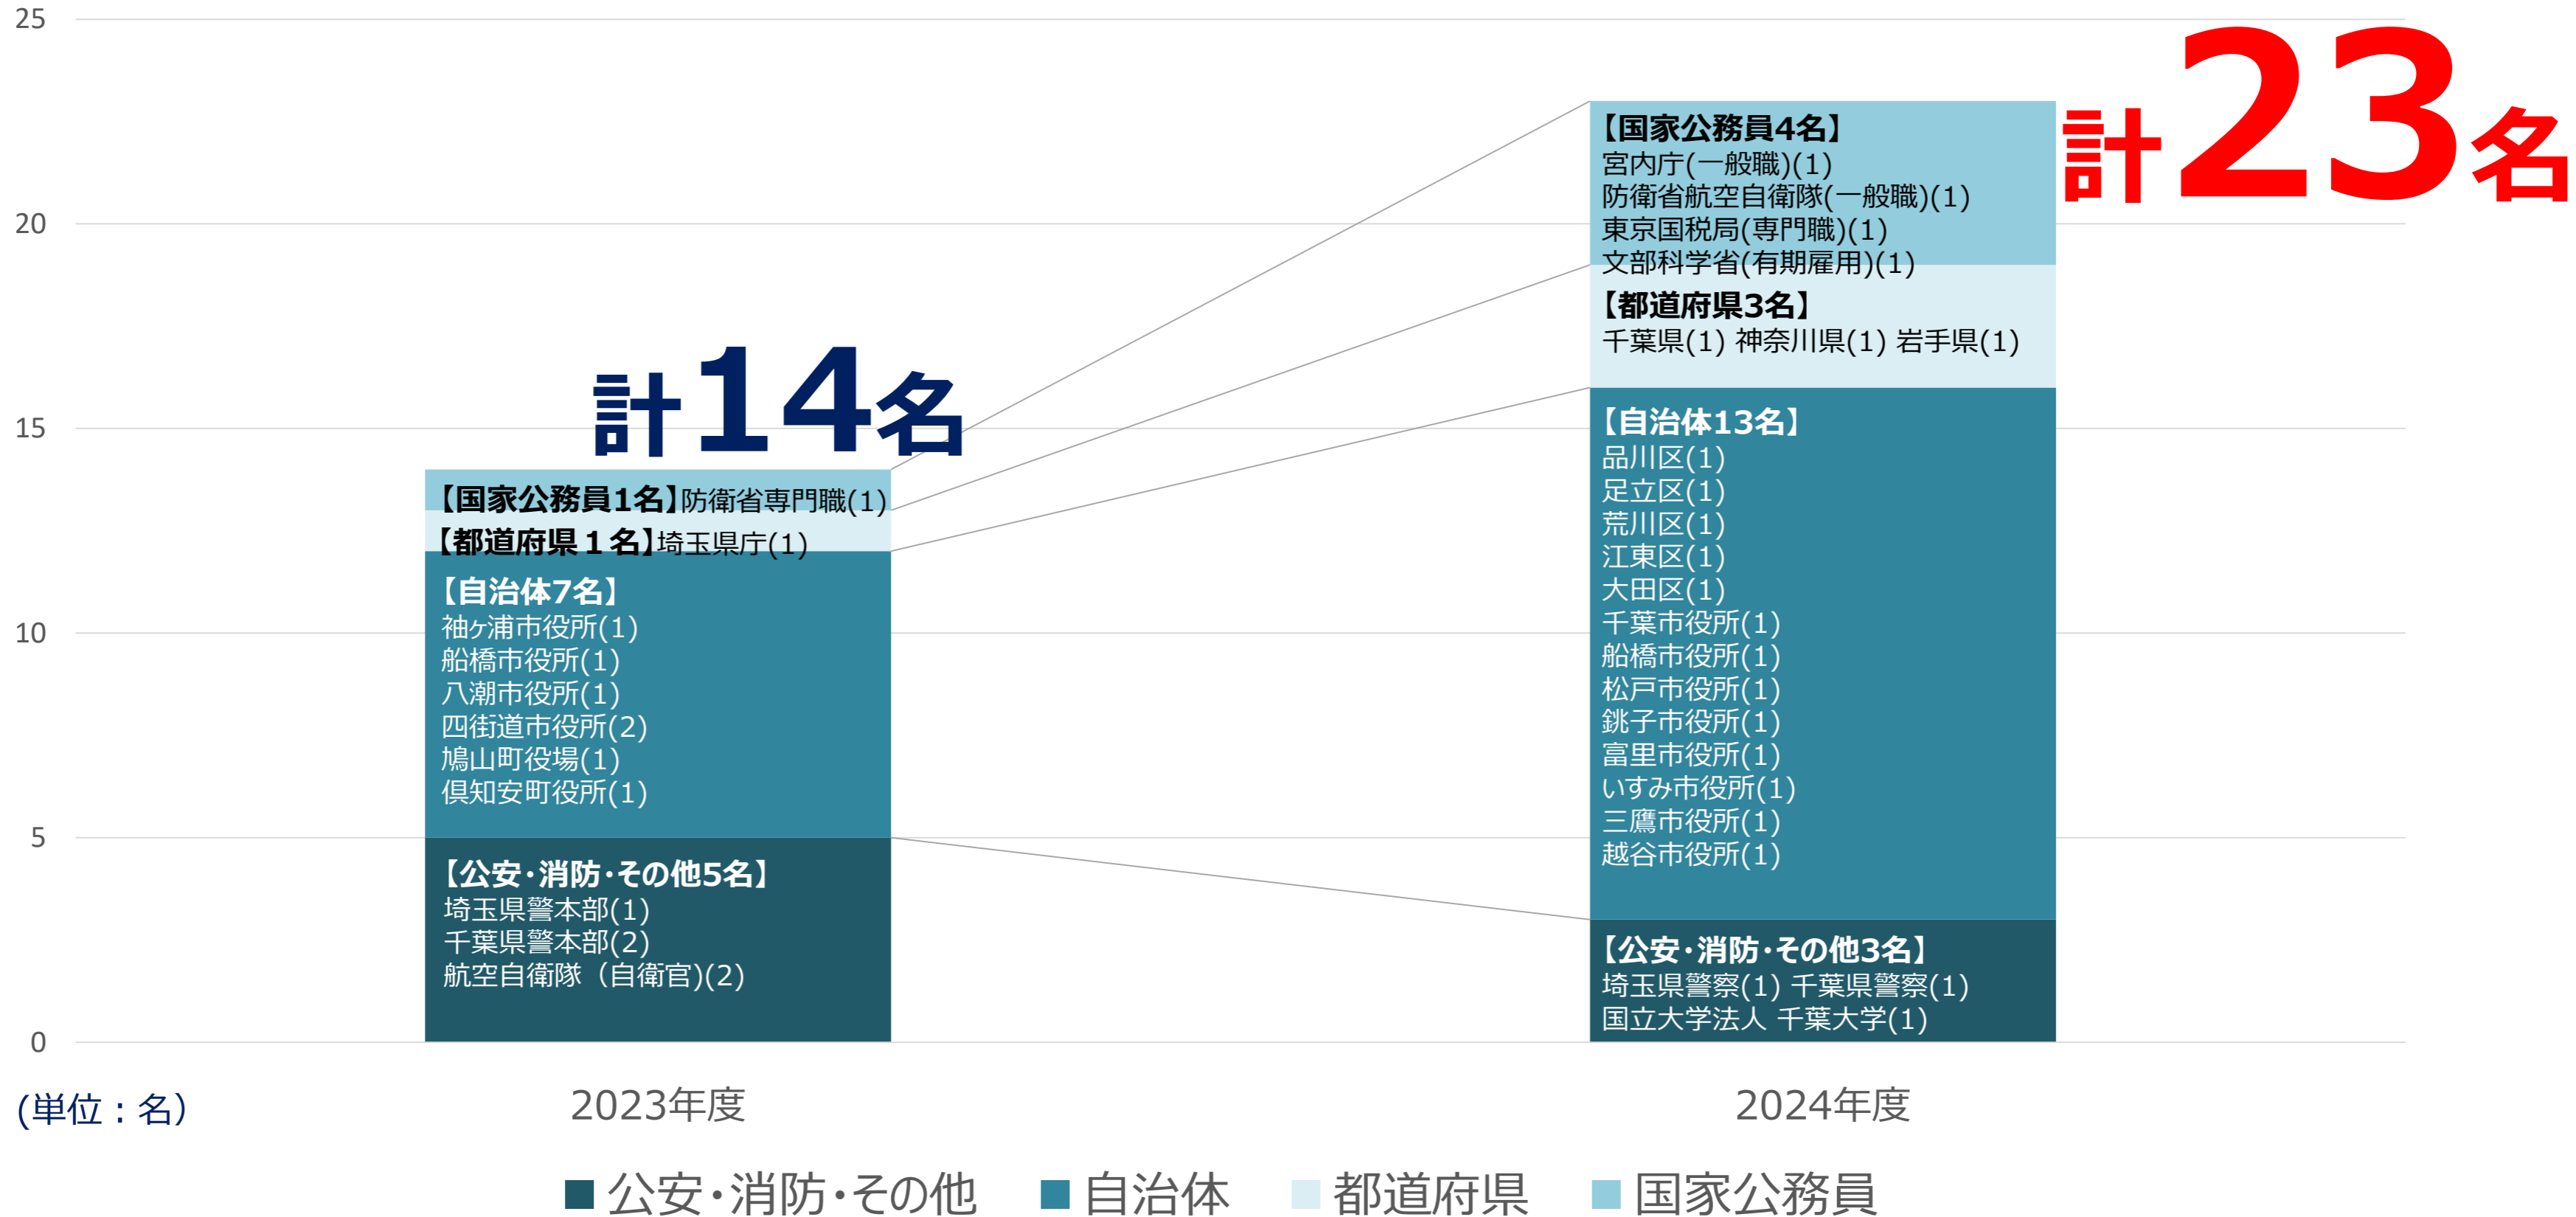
25
20
15
10
5
0

計14名

【国家公務員1名】防衛省専門職(1)
【都道府県 1 名】埼玉県庁(1)
【自治体7名】
袖ケ浦市役所(1)
船橋市役所(1)
八潮市役所(1)
四街道市役所(2)
鳩山町役場(1)
倶知安町役所(1)
【公安･消防･その他5名】
埼玉県警本部(1)
千葉県警本部(2)
航空自衛隊（自衛官)(2)

計23名

【国家公務員4名】
宮内庁(一般職)(1)
防衛省航空自衛隊(一般職)(1)
東京国税局(専門職)(1)
文部科学省(有期雇用)(1)
【都道府県3名】
千葉県(1) 神奈川県(1) 岩手県(1)
【自治体13名】
品川区(1)
足立区(1)
荒川区(1)
江東区(1)
大田区(1)
千葉市役所(1)
船橋市役所(1)
松戸市役所(1)
銚子市役所(1)
富里市役所(1)
いすみ市役所(1)
三鷹市役所(1)
越谷市役所(1)
【公安･消防･その他3名】
埼玉県警察(1) 千葉県警察(1)
国立大学法人 千葉大学(1)

(単位：名)

2023年度
2024年度

公安･消防･その他　自治体　都道府県　国家公務員